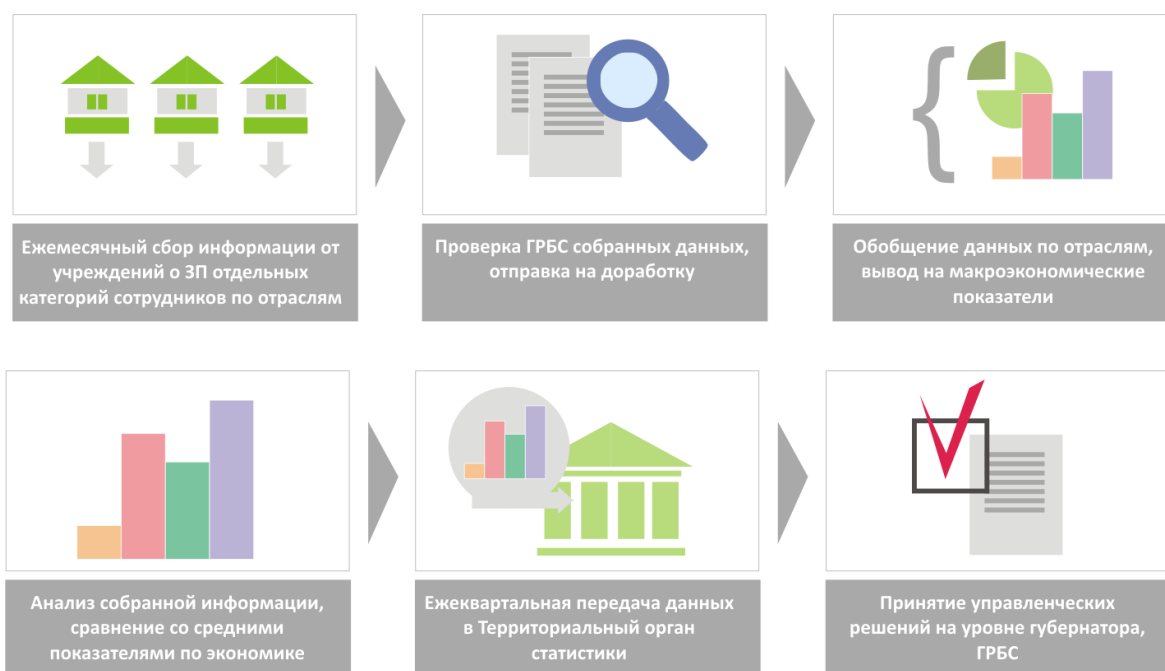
Ежемесячный сбор информации от учреждений о ЗП отдельных категорий сотрудников по отраслям

Проверка ГРБС собранных данных, отправка на доработку

Обобщение данных по отраслям, вывод на макроэкономические показатели

Анализ собранной информации, сравнение со средними показателями по экономике

Ежеквартальная передача данных в Территориальный орган статистики

Принятие управленческих решений на уровне губернатора, ГРБС